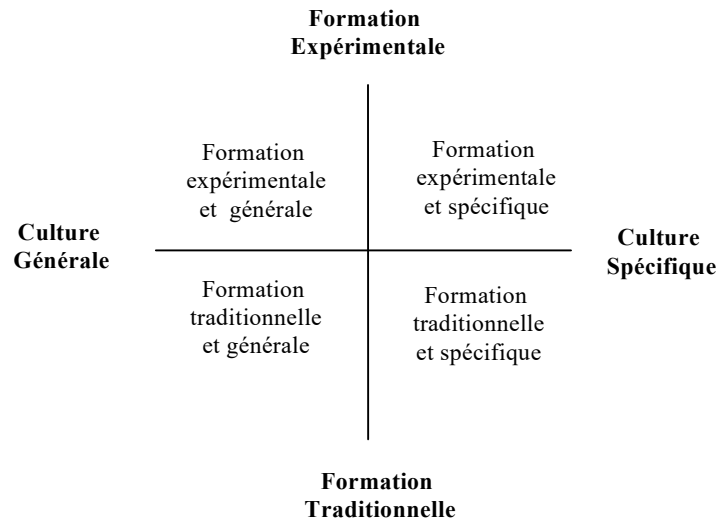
Formation Expérimentale

Formation expérimentale et générale

Formation expérimentale et spécifique

Culture Générale

Culture Spécifique

Formation traditionnelle et générale

Formation traditionnelle et spécifique

Formation Traditionnelle